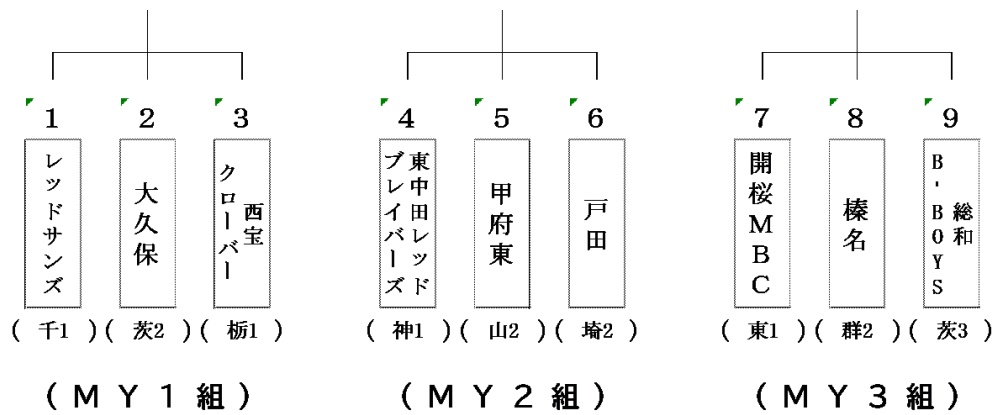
1
レッドサンズ
（ 千1 ）

2
大久保
（ 茨2 ）

3
西宝クローバー
（ 栃1 ）

（ＭＹ１組）

4
東中田レッドブレイバーズ
（ 神1 ）

5
甲府東
（ 山2 ）

6
戸田
（ 埼2 ）

（ＭＹ２組）

7
開桜ＭＢＣ
（ 東1 ）

8
榛名
（ 群2 ）

9
総和B・BOYS
（ 茨3 ）

（ＭＹ３組）